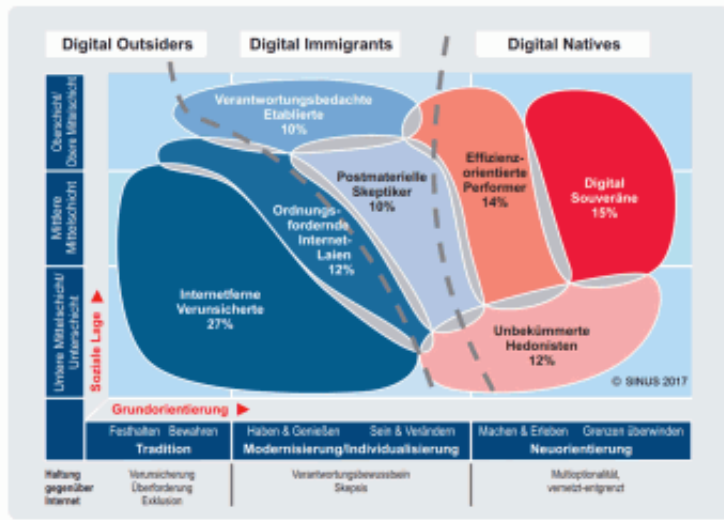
Digital Outsiders
Digital Immigrants
Digital Natives

Oberschicht/ Obere Mittelschicht
Mittlere Mittelschicht
Untere Mittelschicht/ Unterschicht
Soziale Lage

Verantwortungsbedachte Etablierte 10%
Postmaterielle Skeptiker 10%
Effizienzorientierte Performer 14%
Digital Souveräne 15%
Ordnungsfordernde Internet-Laien 12%
Internetferne Verunsicherte 27%
Unbekümmerte Hedonisten 12%

© SINUS 2017

Grundorientierung

| Festhalten Bewahren | Haben & Genießen Sein & Verändern | Machen & Erleben Grenzen überwinden |
|---|---|---|
| Tradition | Modernisierung/Individualisierung | Neuorientierung |

| Haltung gegenüber Internet | Verunsicherung Überforderung Exklusion | Verantwortungsbewusstsein Skepsis | Multioptionalität, vernetzt-entgrenzt |
|---|---|---|---|